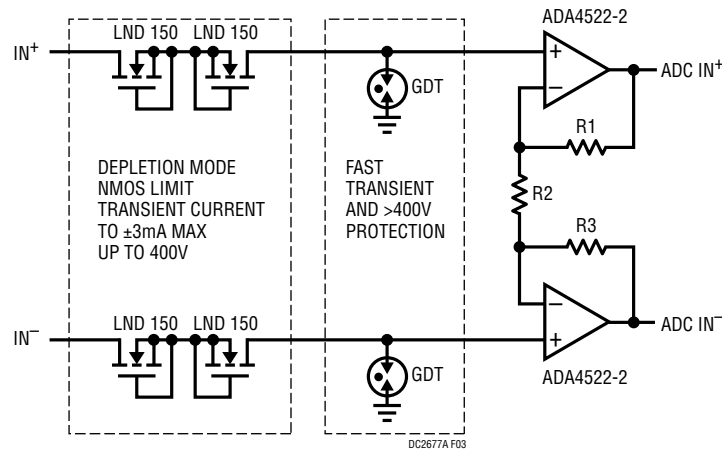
ADA4522-2

$IN^+$

LND 150 LND 150

GDT

+

−

ADC $IN^+$

R1

R2

R3

DEPLETION MODE NMOS LIMIT TRANSIENT CURRENT TO ±3mA MAX UP TO 400V

FAST TRANSIENT AND >400V PROTECTION

$IN^-$

LND 150 LND 150

−

+

ADC $IN^-$

GDT

ADA4522-2

DC2677A F03